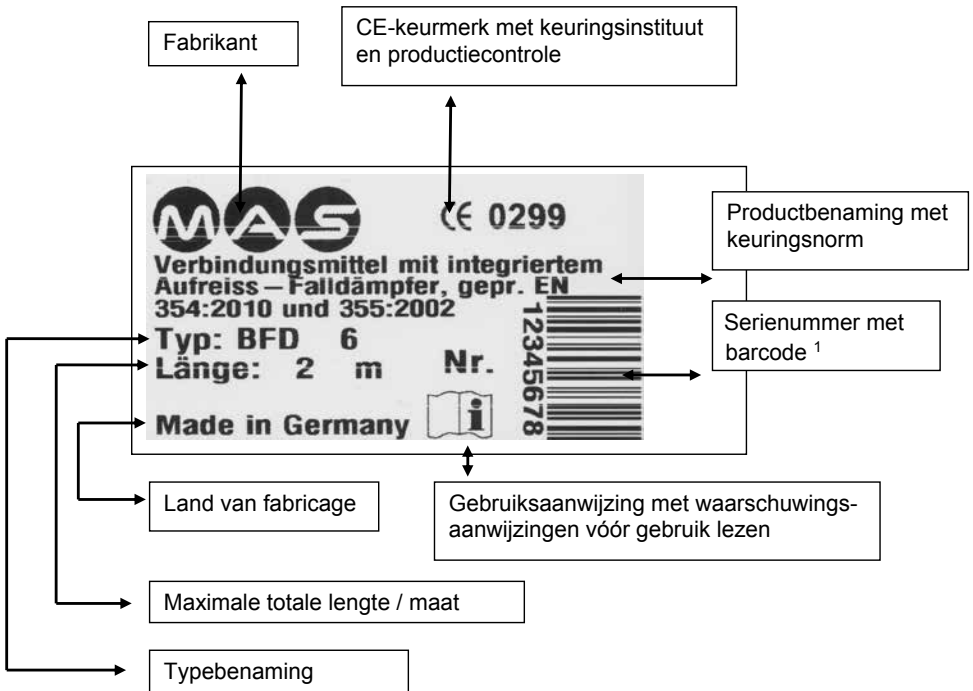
Fabrikant

CE-keurmerk met keuringsinstituut en productiecontrole

MAS

CE 0299

Productbenaming met keuringsnorm

Verbindungsmittel mit integriertem Aufreiss – Falldämpfer, gepr. EN 354:2010 und 355:2002

Typ: BFD 6

Länge: 2 m

Nr.

12345678

Serienummer met barcode $^1$

Made in Germany

i

Land van fabricage

Gebruiksaanwijzing met waarschuwingsaanwijzingen vóór gebruik lezen

Maximale totale lengte / maat

Typebenaming